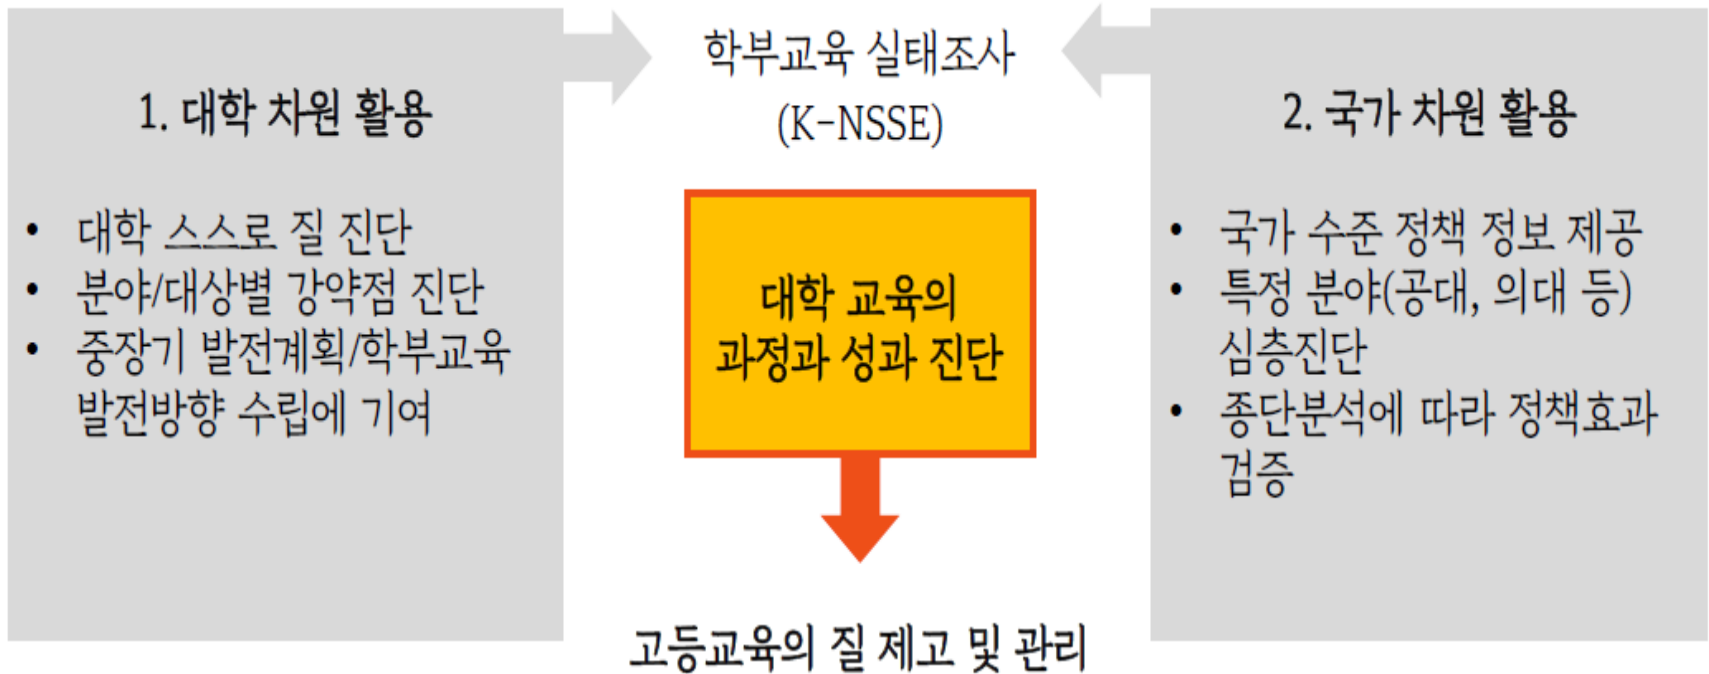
1. 대학 차원 활용

• 대학 스스로 질 진단
• 분야/대상별 강약점 진단
• 중장기 발전계획/학부교육 발전방향 수립에 기여

학부교육 실태조사
(K-NSSE)

대학 교육의
과정과 성과 진단

고등교육의 질 제고 및 관리

2. 국가 차원 활용

• 국가 수준 정책 정보 제공
• 특정 분야(공대, 의대 등) 심층진단
• 종단분석에 따라 정책효과 검증